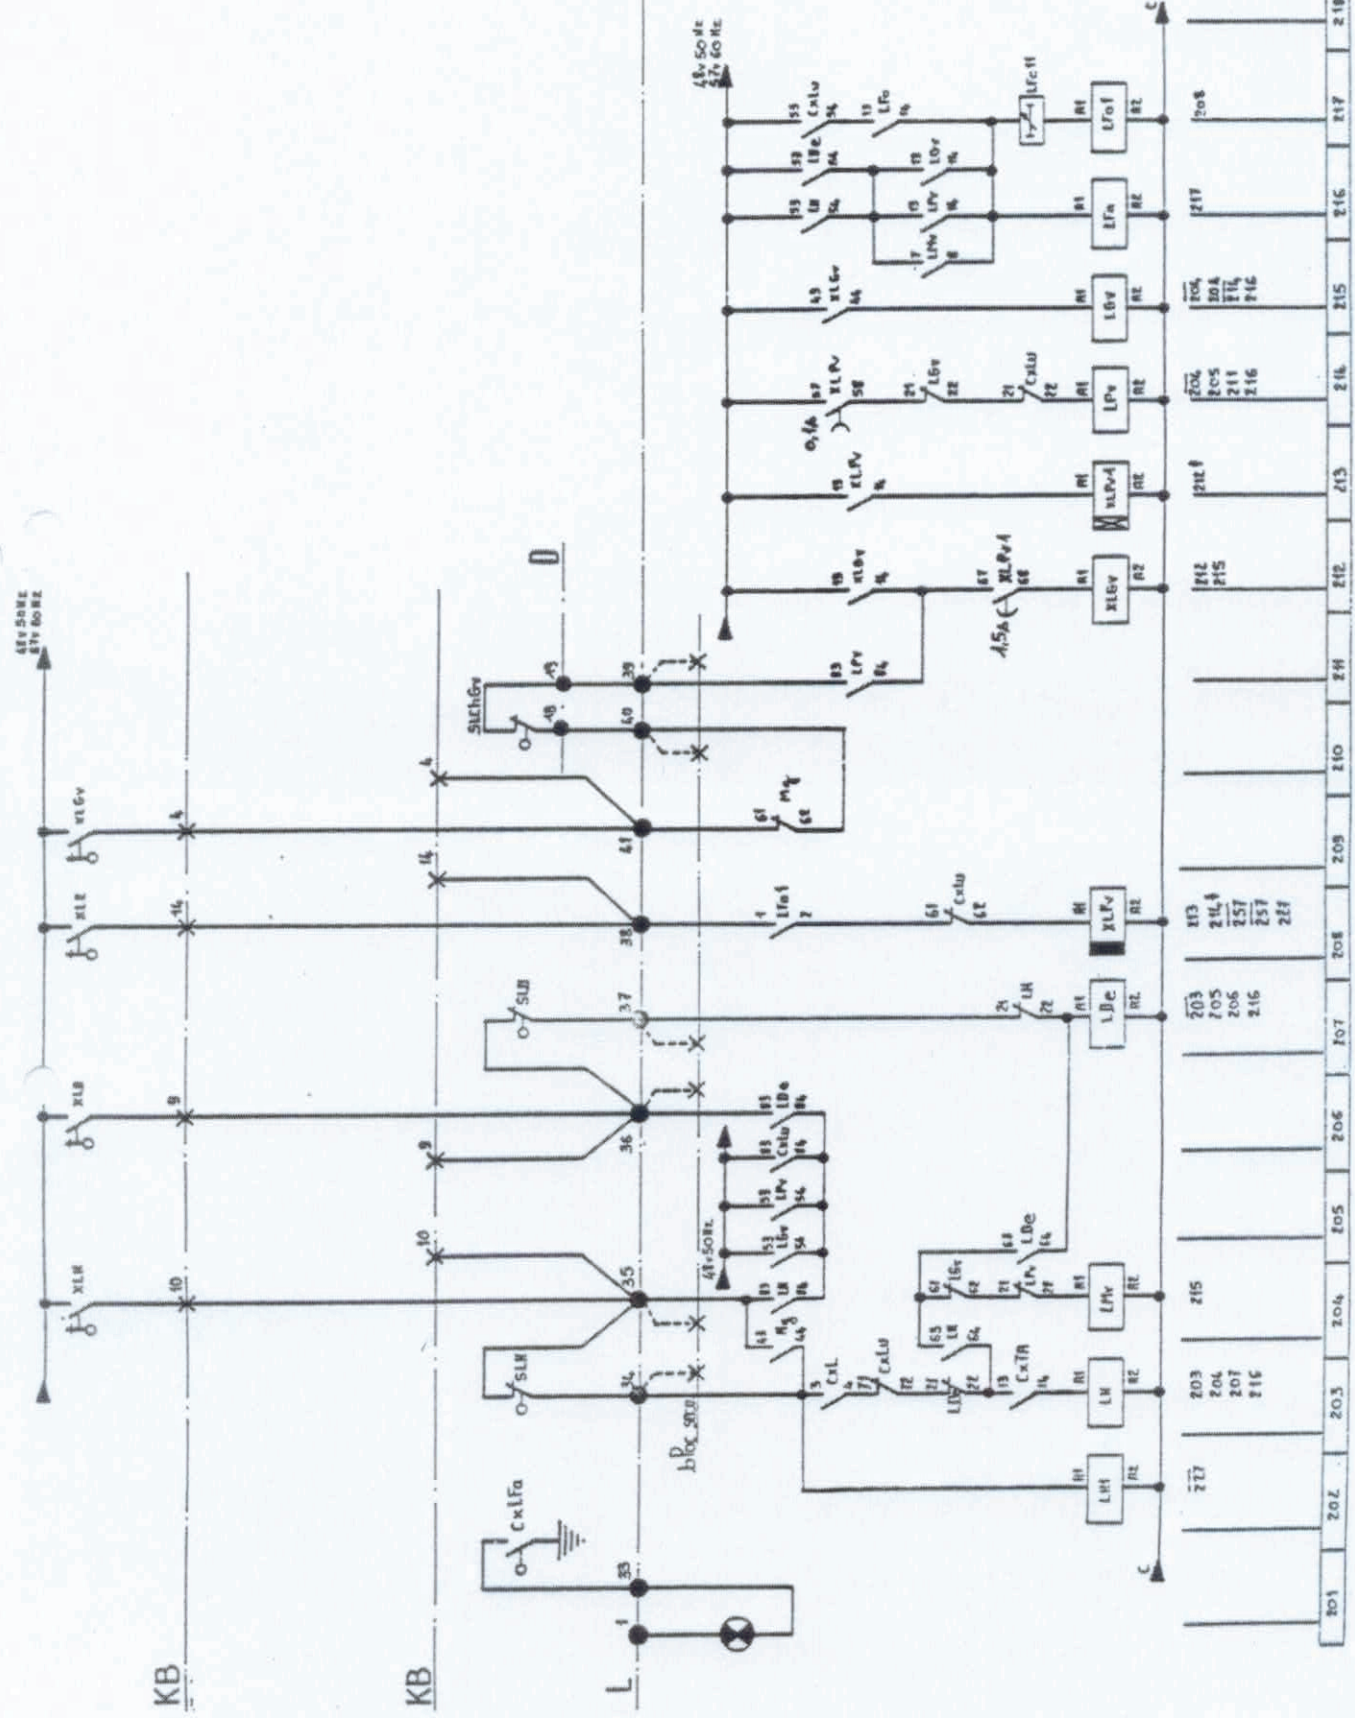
KB
KB
L
1
33
CxLFa
34
SLH
35
36
37
SLD
38
41
40
39
18
19
SLChGv
D
48V 50Hz
57V 60Hz
XLH
10
XLD
9
XLE
14
XLGv
4
10
9
14
4
bloc sce
48V 50Hz
LH
LH
LPv
LGv
CxLu
LDe
3
CxL
CxLu
LH
LDe
LGv
LPv
CxTR
LDe
LH
LM
LMv
LTa1
CxLu
XLPv
LH
LDe
Mg
LPv
XLGv
1,5A
XLPv1
XLGv
XLPv
XLPv1
0,4A
XLPv
LGv
CxLu
LPv
XLGv
LGv
LH
LPv
LMv
LDe
LGv
LFa
CxLu
LFo
LFc11
LTa1
LFa
48V 50Hz
57V 60Hz
C
C
217
203 204 207 216
215
203 205 206 216
213 214 257 257 281
212 215
212
204 205 211 216
204 204 214 216
217
208
201
202
203
204
205
206
207
208
209
210
211
212
213
214
215
216
217
218